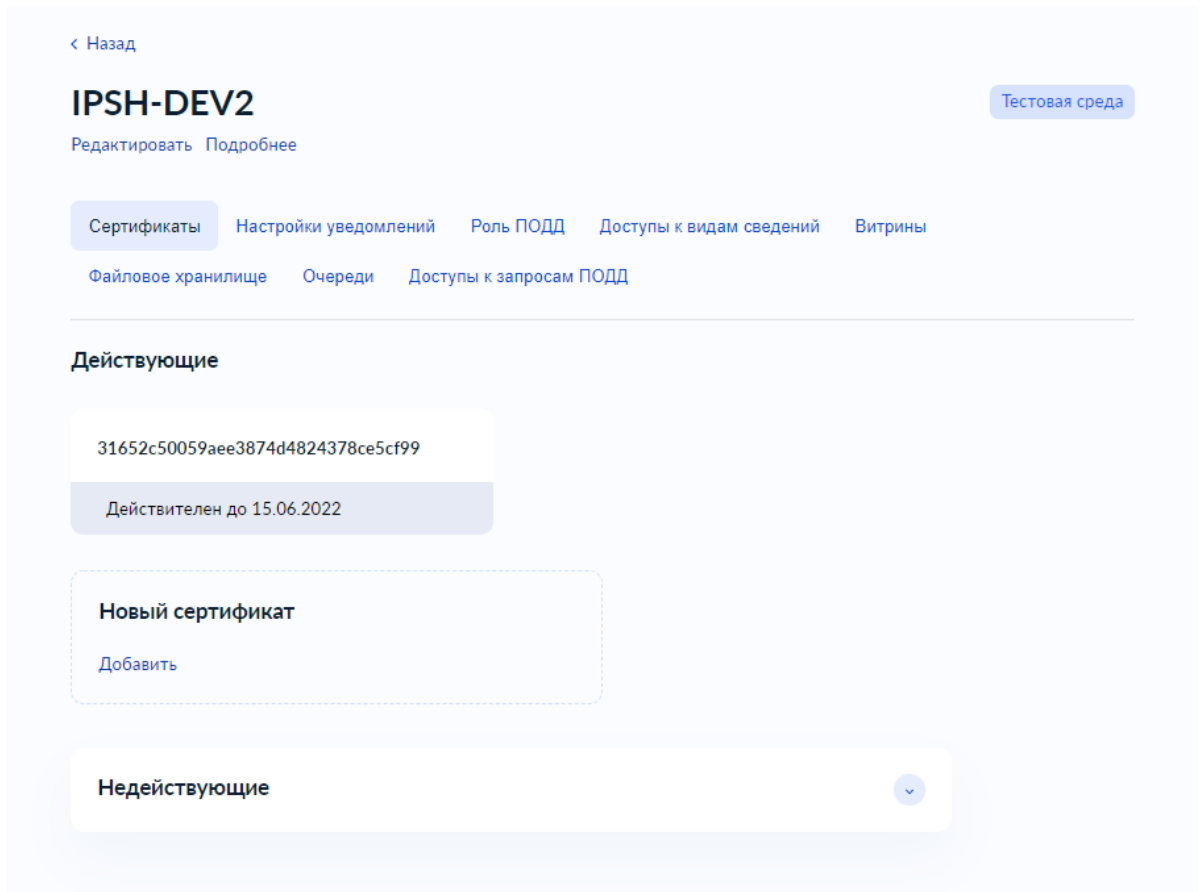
‹ Назад

IPSH-DEV2

Тестовая среда

Редактировать Подробнее

Сертификаты Настройки уведомлений Роль ПОДД Доступы к видам сведений Витрины
Файловое хранилище Очереди Доступы к запросам ПОДД

Действующие

31652c50059aee3874d4824378ce5cf99

Действителен до 15.06.2022

Новый сертификат

Добавить

Недействующие